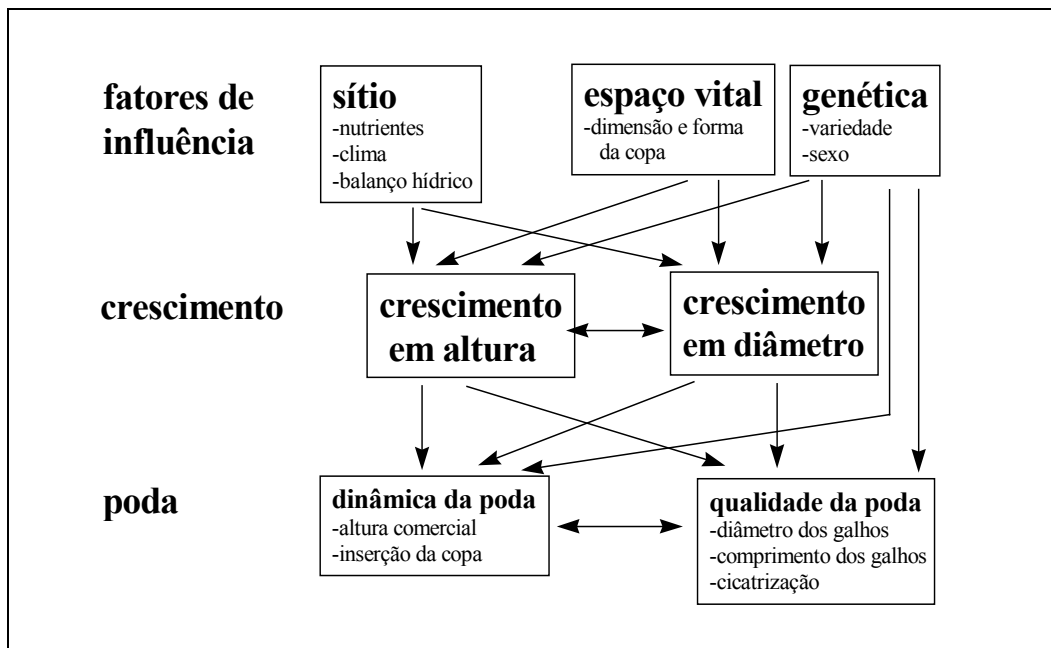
fatores de influência

sítio
-nutrientes
-clima
-balanço hídrico

espaço vital
-dimensão e forma da copa

genética
-variedade
-sexo

crescimento

crescimento em altura

crescimento em diâmetro

poda

dinâmica da poda
-altura comercial
-inserção da copa

qualidade da poda
-diâmetro dos galhos
-comprimento dos galhos
-cicatrização